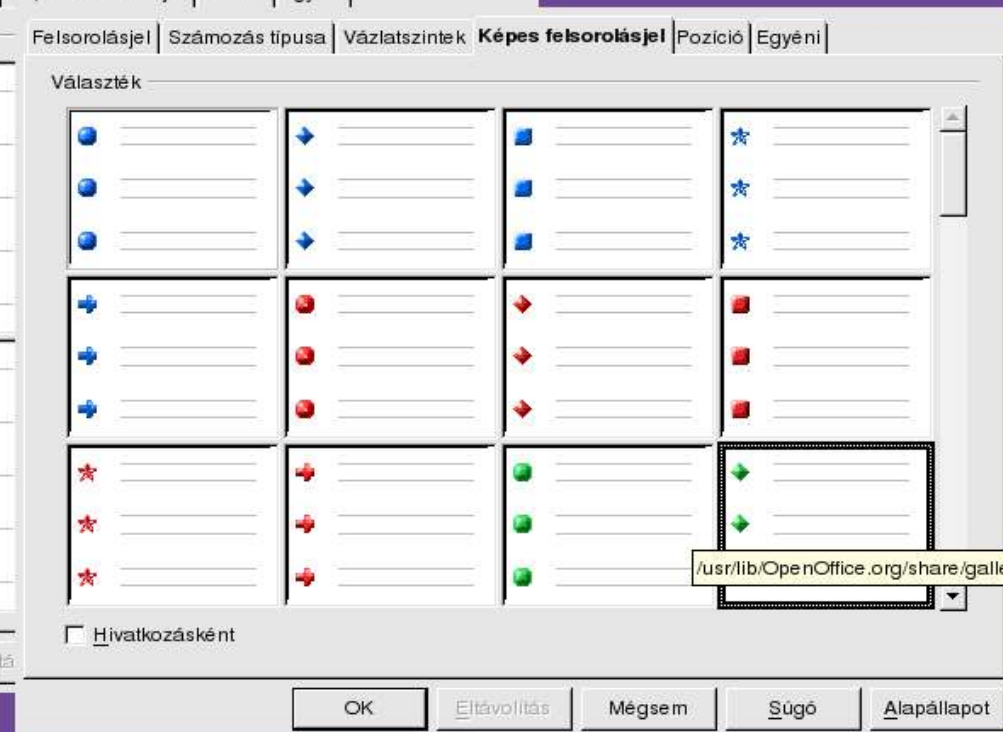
Felsorolásjel | Számozás típusa | Vázlatszintek | Képes felsorolásjel | Pozíció | Egyéni

Választék

/usr/lib/OpenOffice.org/share/galle

Hivatkozásként

OK | Eltávolítás | Mégsem | Súgó | Alapállapot